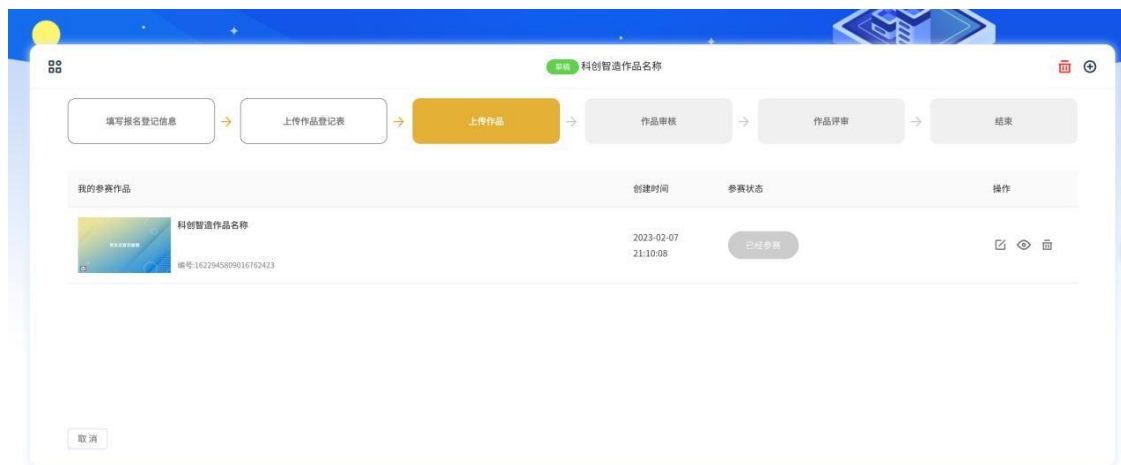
草稿 科创智造作品名称

填写报名登记信息 → 上传作品登记表 → 上传作品 → 作品审核 → 作品评审 → 结束

| 我的参赛作品 | 创建时间 | 参赛状态 | 操作 |
|---|---|---|---|
| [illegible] 科创智造作品名称 编号:1622945809016762423 | 2023-02-07 21:10:08 | 已经参赛 | |

取消